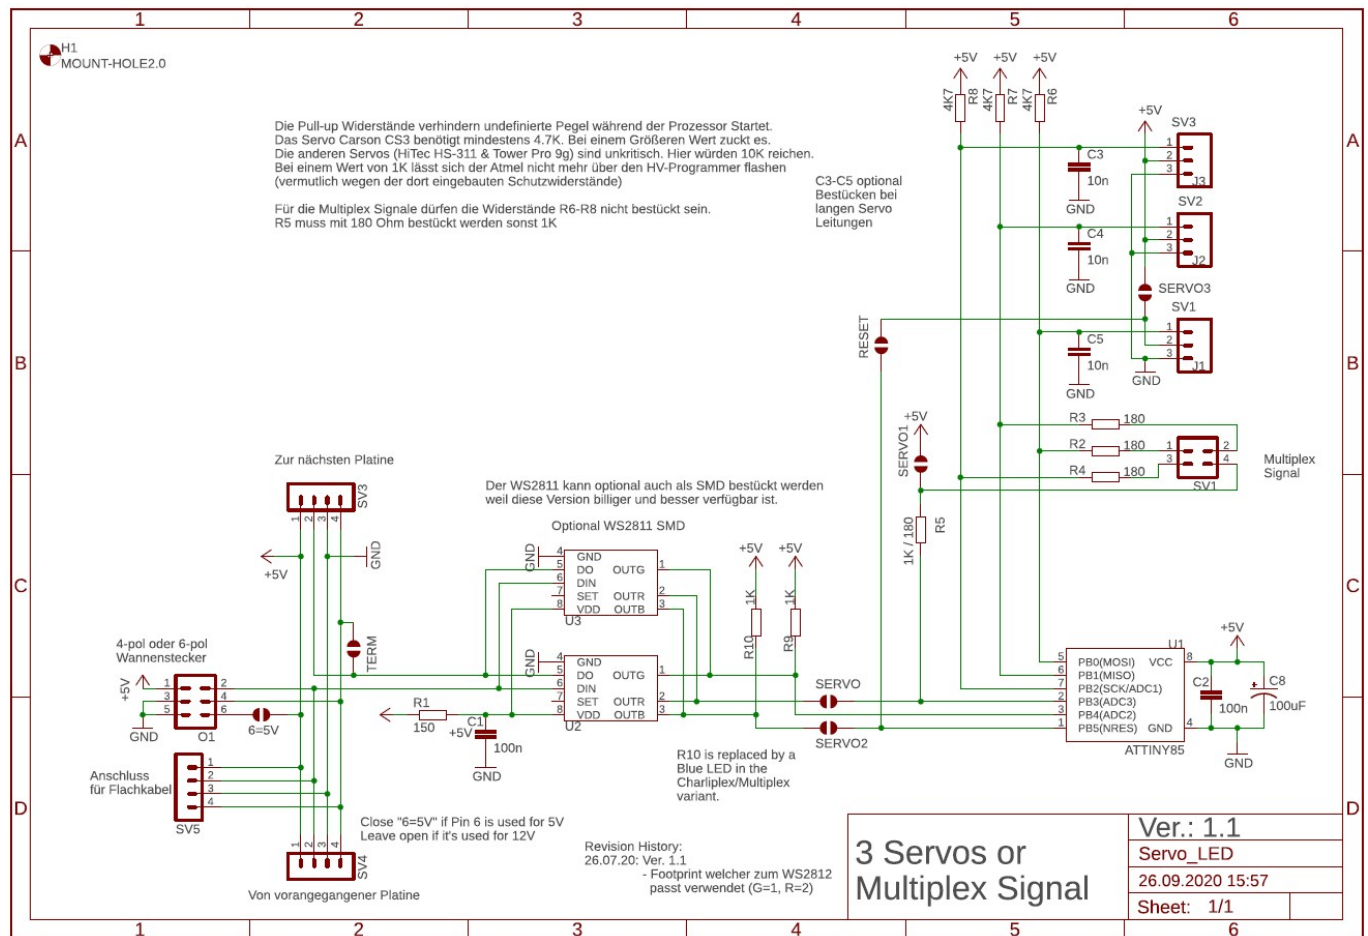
1 2 3 4 5 6

A B C D

H1
MOUNT-HOLE2.0

Die Pull-up Widerstände verhindern undefinierte Pegel während der Prozessor Startet.
Das Servo Carson CS3 benötigt mindestens 4.7K. Bei einem Größeren Wert zuckt es.
Die anderen Servos (HiTec HS-311 & Tower Pro 9g) sind unkritisch. Hier würden 10K reichen.
Bei einem Wert von 1K lässt sich der Atmel nicht mehr über den HV-Programmer flashen
(vermutlich wegen der dort eingebauten Schutzwiderstände)

Für die Multiplex Signale dürfen die Widerstände R6-R8 nicht bestückt sein.
R5 muss mit 180 Ohm bestückt werden sonst 1K

C3-C5 optional
Bestücken bei
langen Servo
Leitungen

+5V +5V +5V
4K7 R8 4K7 R7 4K7 R6
+5V
SV3
C3 10n GND
1 2 3 J3
SV2
C4 10n GND
1 2 3 J2
SERVO3
SV1
RESET
C5 10n GND GND
1 2 3 J1

+5V
SERVO1
R3 180
R2 180
R4 180
1 2 3 4
SV1
Multiplex
Signal
1K / 180 R5

Zur nächsten Platine
SV3
1 2 3 4
+5V
GND
TERM

Der WS2811 kann optional auch als SMD bestückt werden
weil diese Version billiger und besser verfügbar ist.

Optional WS2811 SMD
GND
4 GND
5 DO OUTG 1
6 DIN
7 SET OUTR 2
8 VDD OUTB 3
U3

GND
4 GND
5 DO OUTG 1
6 DIN
7 SET OUTR 2
8 VDD OUTB 3
U2

+5V +5V
1K R10 1K R9

SERVO
SERVO2

U1
5 PB0(MOSI) VCC 8
6 PB1(MISO)
7 PB2(SCK/ADC1)
2 PB3(ADC3)
3 PB4(ADC2)
1 PB5(NRES) GND 4
ATTINY85

+5V
C2 100n
C8 100uF
GND

4-pol oder 6-pol
Wannenstecker
+5V
1 2
3 4
5 6
GND O1
6=5V

R1 150
+5V C1 100n
GND

Anschluss
für Flachkabel
1 2 3 4
SV5

Close "6=5V" if Pin 6 is used for 5V
Leave open if it's used for 12V

SV4
1 2 3 4
Von vorangegangener Platine

R10 is replaced by a
Blue LED in the
Charliplex/Multiplex
variant.

Revision History:
26.07.20: Ver. 1.1
- Footprint welcher zum WS2812
passt verwendet (G=1, R=2)

3 Servos or
Multiplex Signal

Ver.: 1.1
Servo_LED
26.09.2020 15:57
Sheet: 1/1